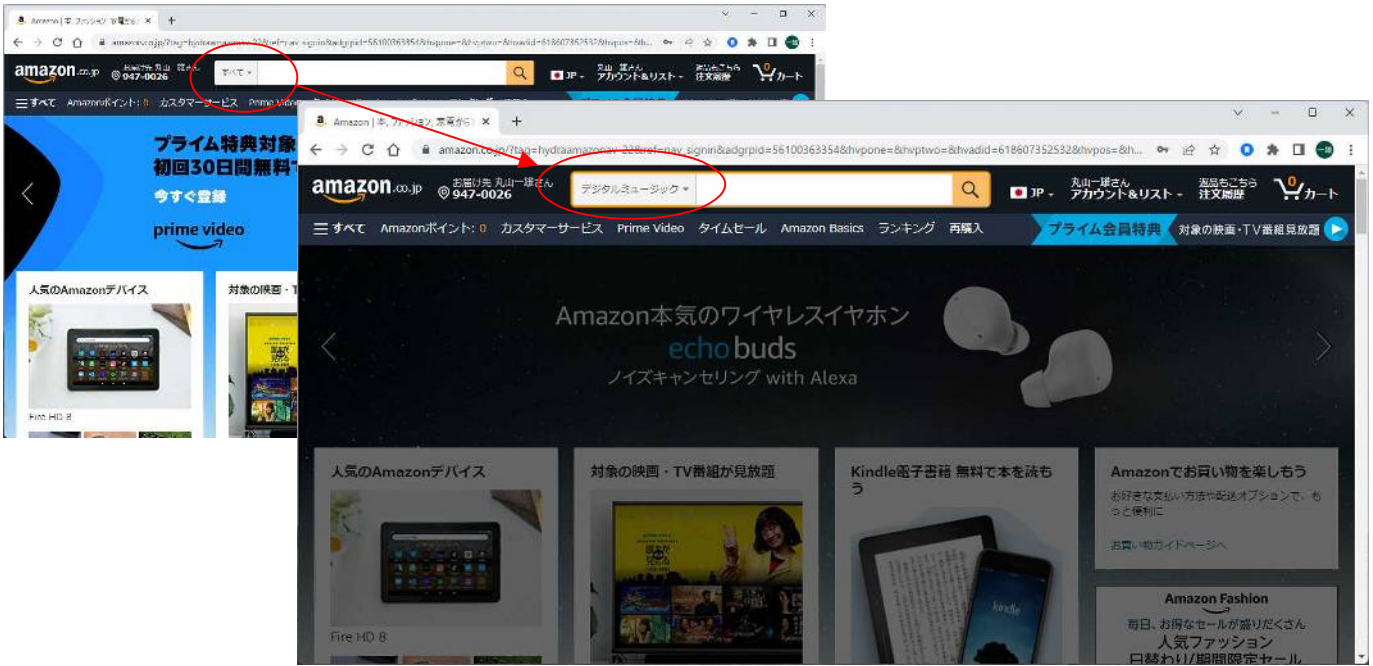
Amazon | 本, ファッション, 家電から
amazon.co.jp
947-0026
すべて
JP
アカウント&リスト
注文履歴
0 カート
☰ すべて Amazonポイント: 0 カスタマーサービス Prime Video
プライム特典対象
初回30日間無料
今すぐ登録
prime video
人気のAmazonデバイス
対象の映画・T
Fire HD 8

Amazon | 本, ファッション, 家電から
amazon.co.jp/?tag=hydraamazonav-22&ref=nav_signin&adgrpid=56100363354&hvpone=&hvptwo=&hvadid=618607352532&hvpos=&h...
amazon.co.jp
お届け先 丸山一雄さん 947-0026
デジタルミュージック
JP
丸山一雄さん アカウント&リスト
返品もこちら 注文履歴
0 カート
☰ すべて Amazonポイント: 0 カスタマーサービス Prime Video タイムセール Amazon Basics ランキング 再購入
プライム会員特典 対象の映画・TV番組見放題
Amazon本気のワイヤレスイヤホン
echo buds
ノイズキャンセリング with Alexa
人気のAmazonデバイス
Fire HD 8
対象の映画・TV番組が見放題
Kindle電子書籍 無料で本を読もう
kindle
Amazonでお買い物を楽しもう
お好きな支払い方法や配送オプションで、もっと便利に
お買い物ガイドページへ
Amazon Fashion
毎日、お得なセールが盛りだくさん
人気ファッション
日替わり/期間限定セール